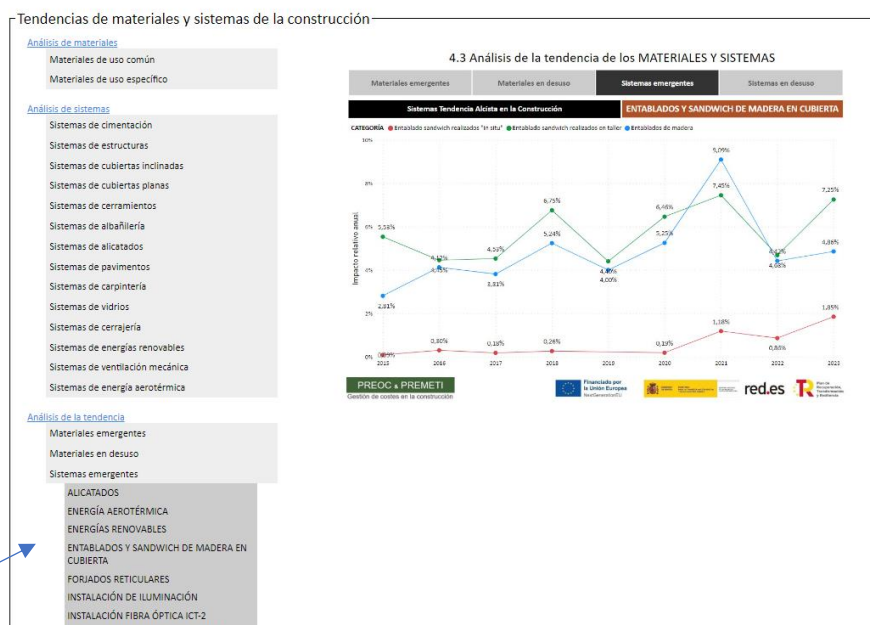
Tendencias de materiales y sistemas de la construcción

Análisis de materiales
Materiales de uso común
Materiales de uso específico

Análisis de sistemas
Sistemas de cimentación
Sistemas de estructuras
Sistemas de cubiertas inclinadas
Sistemas de cubiertas planas
Sistemas de cerramientos
Sistemas de albañilería
Sistemas de alicatados
Sistemas de pavimentos
Sistemas de carpintería
Sistemas de vidrios
Sistemas de cerrajería
Sistemas de energías renovables
Sistemas de ventilación mecánica
Sistemas de energía aerotérmica

Análisis de la tendencia
Materiales emergentes
Materiales en desuso
Sistemas emergentes
ALICATADOS
ENERGÍA AEROTÉRMICA
ENERGÍAS RENOVABLES
ENTABLADOS Y SANDWICH DE MADERA EN CUBIERTA
FORJADOS RETICULARES
INSTALACIÓN DE ILUMINACIÓN
INSTALACIÓN FIBRA ÓPTICA ICT-2

4.3 Análisis de la tendencia de los MATERIALES Y SISTEMAS

Materiales emergentes | Materiales en desuso | Sistemas emergentes | Sistemas en desuso

Sistemas Tendencia Alcista en la Construcción
ENTABLADOS Y SANDWICH DE MADERA EN CUBIERTA

CATEGORÍA ● Entablado sandwich realizados "in situ" ● Entablado sandwich realizados en taller ● Entablados de madera

Impacto relativo anual

10%
8%
6%
4%
2%
0%

5,58%
4,42%
4,53%
6,75%
6,46%
7,45%
4,42%
7,25%
2,81%
4,18%
3,81%
5,24%
4,10%
4,00%
5,25%
9,09%
4,48%
4,88%
0,05%
0,30%
0,18%
0,24%
0,13%
1,18%
0,88%
1,85%

2015
2016
2017
2018
2019
2020
2021
2022
2023

PREOC & PREMETI
Gestión de costes en la construcción

Financiado por la Unión Europea NextGenerationEU
red.es
Plan de Recuperación, Transformación y Resiliencia